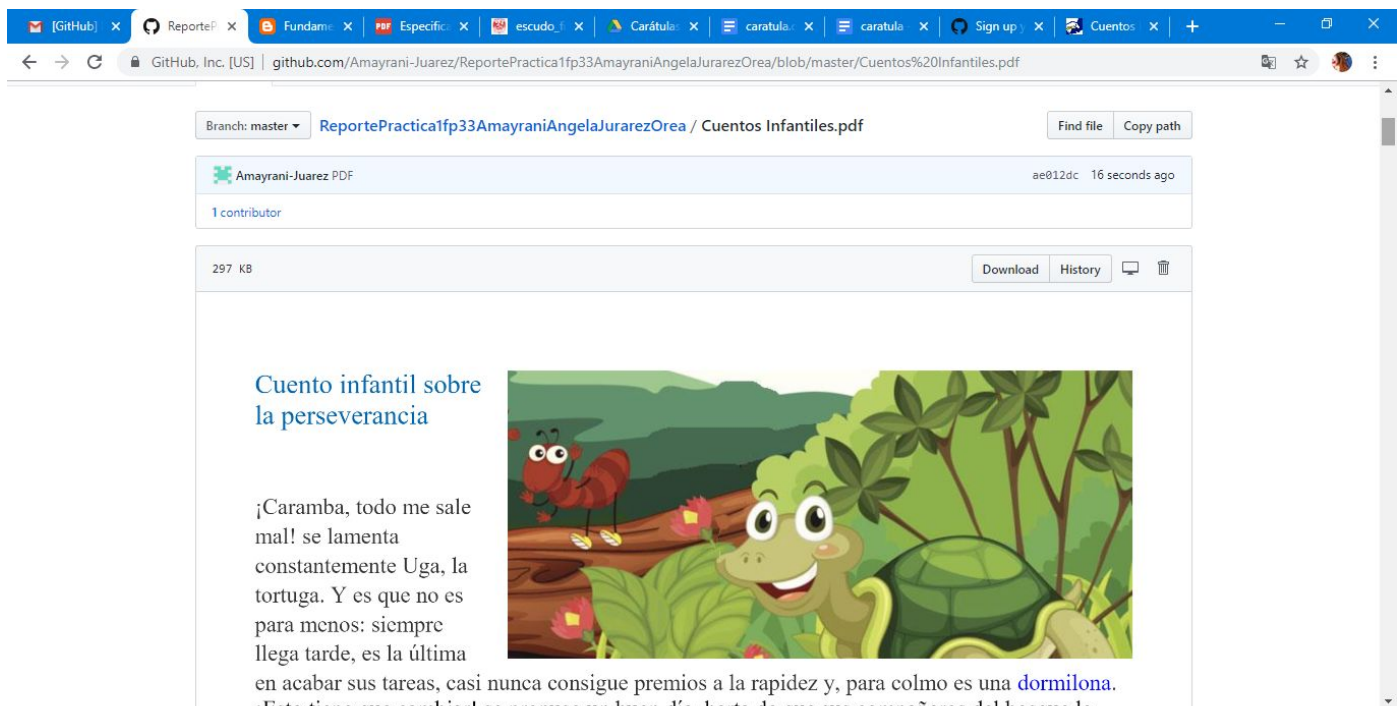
[GitHub] ×
ReporteP ×
Fundame ×
Especific ×
escudo_f ×
Carátulas ×
caratula ×
caratula ×
Sign up ×
Cuentos ×
+

GitHub, Inc. [US] | github.com/Amayrani-Juarez/ReportePractica1fp33AmayraniAngelaJurarezOrea/blob/master/Cuentos%20Infantiles.pdf

Branch: master ▾ ReportePractica1fp33AmayraniAngelaJurarezOrea / Cuentos Infantiles.pdf

Find file Copy path

Amayrani-Juarez PDF

ae012dc 16 seconds ago

1 contributor

297 KB

Download History

Cuento infantil sobre la perseverancia

¡Caramba, todo me sale mal! se lamenta constantemente Uga, la tortuga. Y es que no es para menos: siempre llega tarde, es la última en acabar sus tareas, casi nunca consigue premios a la rapidez y, para colmo es una dormilona.

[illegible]